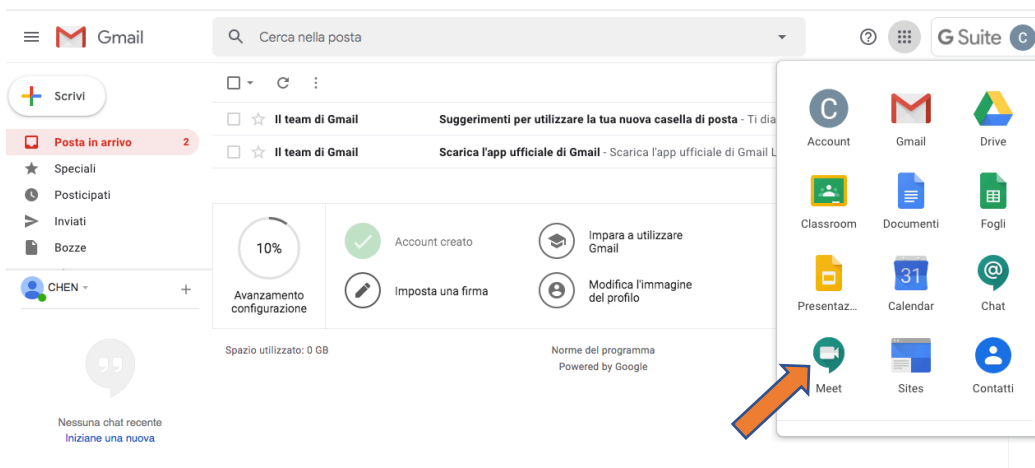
Gmail

Cerca nella posta

G Suite C

Scrivi

Posta in arrivo 2
Speciali
Posticipati
Inviati
Bozze

CHEN

Nessuna chat recente
Iniziane una nuova

Il team di Gmail Suggerimenti per utilizzare la tua nuova casella di posta - Ti dia
Il team di Gmail Scarica l'app ufficiale di Gmail - Scarica l'app ufficiale di Gmail L

10%
Avanzamento configurazione

Account creato
Imposta una firma
Impara a utilizzare Gmail
Modifica l'immagine del profilo

Spazio utilizzato: 0 GB
Norme del programma
Powered by Google

C
Account
Gmail
Drive
Classroom
Documenti
Fogli
Presentaz...
31
Calendar
Chat
Meet
Sites
Contatti